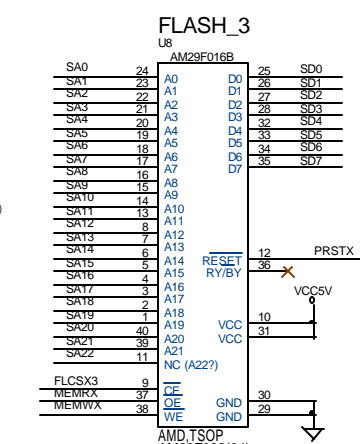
FLASH_3

U8

AM29F016B

| Net | Pin | Signal |
|---|---|---|
| SA0 | 24 | A0 |
| SA1 | 23 | A1 |
| SA2 | 22 | A2 |
| SA3 | 21 | A3 |
| SA4 | 20 | A4 |
| SA5 | 19 | A5 |
| SA6 | 18 | A6 |
| SA7 | 17 | A7 |
| SA8 | 16 | A8 |
| SA9 | 15 | A9 |
| SA10 | 14 | A10 |
| SA11 | 13 | A11 |
| SA12 | 8 | A12 |
| SA13 | 7 | A13 |
| SA14 | 6 | A14 |
| SA15 | 5 | A15 |
| SA16 | 4 | A16 |
| SA17 | 3 | A17 |
| SA18 | 2 | A18 |
| SA19 | 1 | A19 |
| SA20 | 40 | A20 |
| SA21 | 39 | A21 |
| SA22 | 11 | NC (A22?) |
| FLCSX3 | 9 | $\overline{CE}$ |
| MEMRX | 37 | $\overline{OE}$ |
| MEMWX | 38 | $\overline{WE}$ |

| Signal | Pin | Net |
|---|---|---|
| D0 | 25 | SD0 |
| D1 | 26 | SD1 |
| D2 | 27 | SD2 |
| D3 | 28 | SD3 |
| D4 | 32 | SD4 |
| D5 | 33 | SD5 |
| D6 | 34 | SD6 |
| D7 | 35 | SD7 |
| $\overline{RESET}$ | 12 | PRSTX |
| RY/$\overline{BY}$ | 36 | |
| VCC | 10 | VCC5V |
| VCC | 31 | |
| GND | 30 | |
| GND | 29 | |

AMD,TSOP